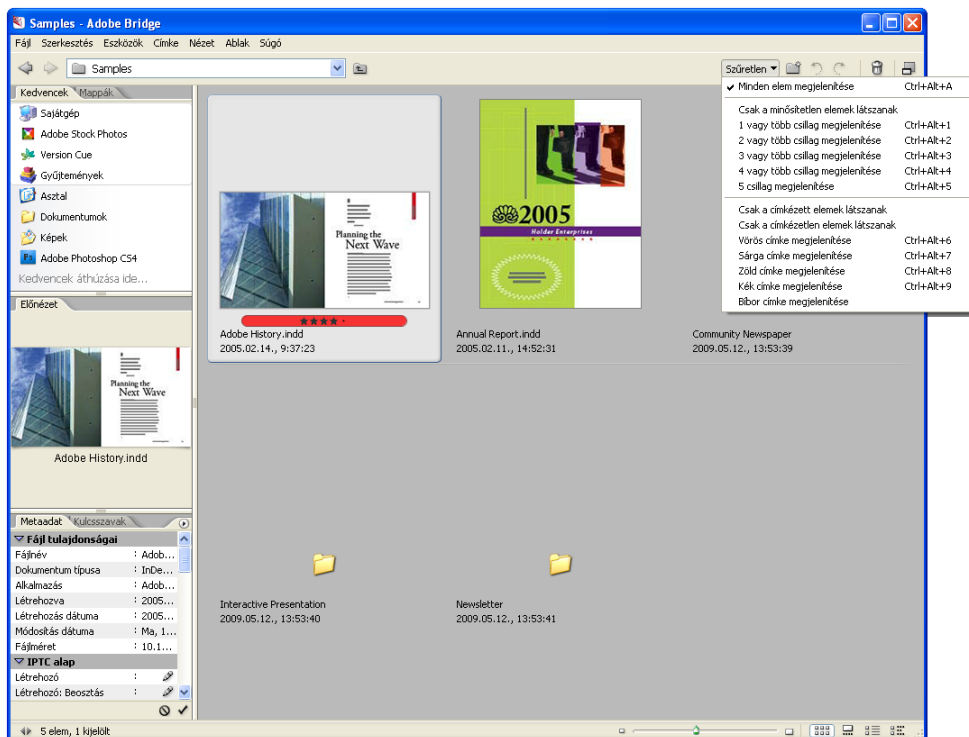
Samples - Adobe Bridge

Fájl Szerkesztés Eszközök Címke Nézet Ablak Súgó

Samples

Szűretlen

✔ Minden elem megjelenítése Ctrl+Alt+A

Csak a minősítetlen elemek látszanak
1 vagy több csillag megjelenítése Ctrl+Alt+1
2 vagy több csillag megjelenítése Ctrl+Alt+2
3 vagy több csillag megjelenítése Ctrl+Alt+3
4 vagy több csillag megjelenítése Ctrl+Alt+4
5 csillag megjelenítése Ctrl+Alt+5

Csak a címkézett elemek látszanak
Csak a címkézetlen elemek látszanak
Vörös címke megjelenítése Ctrl+Alt+6
Sárga címke megjelenítése Ctrl+Alt+7
Zöld címke megjelenítése Ctrl+Alt+8
Kék címke megjelenítése Ctrl+Alt+9
Bíbor címke megjelenítése

Kedvencek Mappák

Sajátgép
Adobe Stock Photos
Version Cue
Gyűjtemények
Asztal
Dokumentumok
Képek
Adobe Photoshop CS4
Kedvencek áthúzása ide...

Előnézet

Planning the Next Wave

Adobe History.indd

Metaadat Kulcsszavak

Fájl tulajdonságai
Fájlnév : Adob...
Dokumentum típusa : InDe...
Alkalmazás : Adob...
Létrehozva : 2005...
Létrehozás dátuma : 2005...
Módosítás dátuma : Ma, 1...
Fájlméret : 10.1...
IPTC alap
Létrehozó :
Létrehozó: Beosztás :

5 elem, 1 kijelölt

Planning the Next Wave

Adobe History.indd
2005.02.14., 9:37:23

2005
Holder Enterprises

Annual Report.indd
2005.02.11., 14:52:31

Community Newspaper
2009.05.12., 13:53:39

Interactive Presentation
2009.05.12., 13:53:40

Newsletter
2009.05.12., 13:53:41